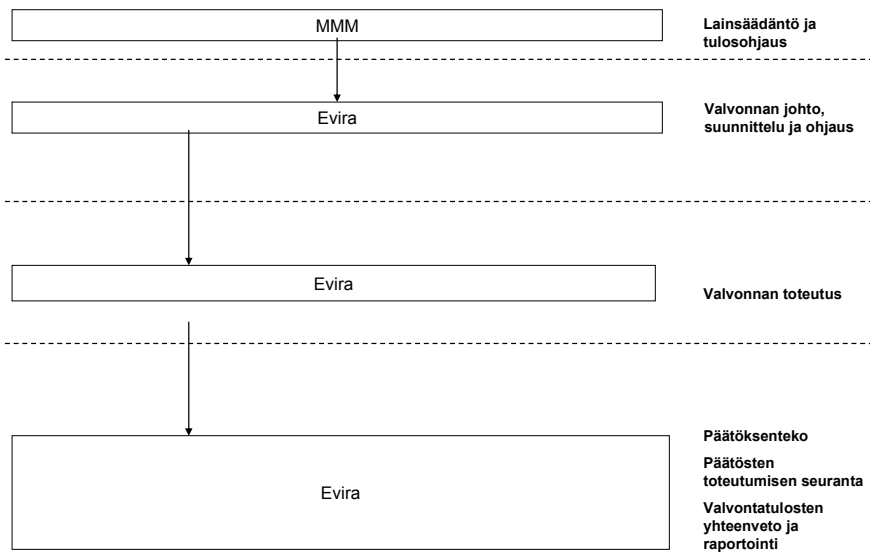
MMM

Lainsäädäntö ja tulosohjaus

Evira

Valvonnan johto, suunnittelu ja ohjaus

Evira

Valvonnan toteutus

Evira

Päätöksenteko

Päätösten toteutumisen seuranta

Valvontatulosten yhteenveto ja raportointi